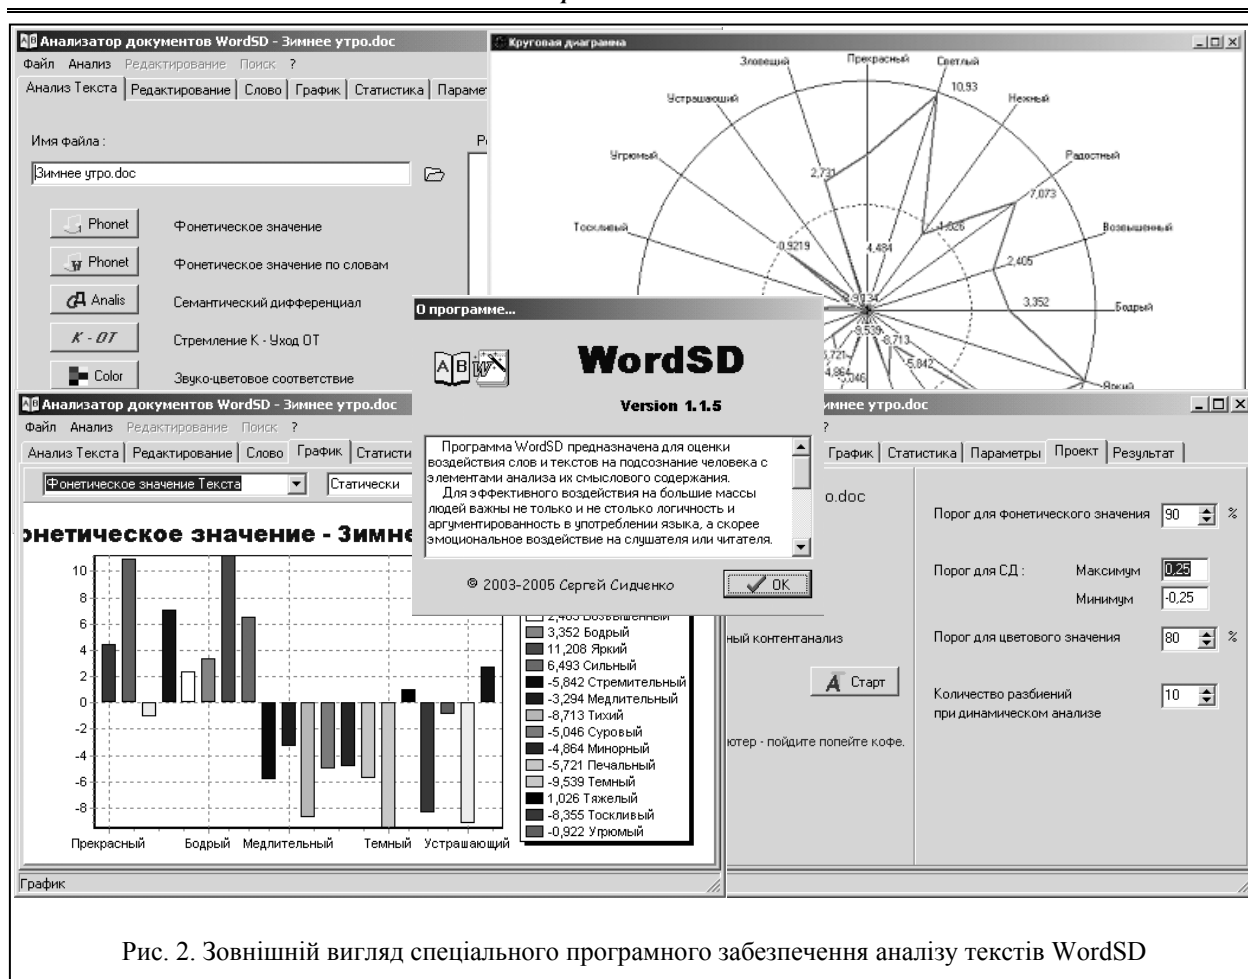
Анализатор документов WordSD - Зимнее утро.doc
Файл Анализ Редактирование Поиск ?
Анализ Текста | Редактирование | Слово | График | Статистика | Парамет

Имя файла :
Зимнее утро.doc

Phonet Фонетическое значение
Phonet Фонетическое значение по словам
Analis Семантический дифференциал
К - ОТ Стремление К - Уход ОТ
Color Звуко-цветовое соответствие

Круговая диаграмма
Зловещий Прекрасный Светлый 10,93 Нежный
Устрашающий Радостный
Угрюмый 2,731 7,073
Тоскливый 4,484 1,026 Возвышенный
0,9219 2,405
3,352 Бодрый
9,539 8,713 5,721 5,842 4,864 5,046
Яркий

О программе...
WordSD
Version 1.1.5
Программа WordSD предназначена для оценки воздействия слов и текстов на подсознание человека с элементами анализа их смыслового содержания.
Для эффективного воздействия на большие массы людей важны не только и не столько логичность и аргументированность в употреблении языка, а скорее эмоциональное воздействие на слушателя или читателя.
© 2003-2005 Сергей Сидченко
OK

Анализатор документов WordSD - Зимнее утро.doc
Файл Анализ Редактирование Поиск ?
Анализ Текста | Редактирование | Слово | График | Статисти
Фонетическое значение Текста
Статически
онетическое значение - Зимне
10 8 6 4 2 0 -2 -4 -6 -8
Прекрасный Бодрый Медлительный Темный Устрашающий
2,405 Возвышенный
3,352 Бодрый
11,208 Яркий
6,493 Сильный
-5,842 Стремительный
-3,294 Медлительный
-8,713 Тихий
-5,046 Суровый
-4,864 Минорный
-5,721 Печальный
-9,539 Темный
1,026 Тяжелый
-8,355 Тоскливый
-0,922 Угрюмый
График

имнее утро.doc
График | Статистика | Параметры | Проект | Результат
о.doc
ный контентанализ
Старт
ютер - пойдите попейте кофе.
Порог для фонетического значения 90 %
Порог для СД : Максимум 0,25
Минимум -0,25
Порог для цветового значения 80 %
Количество разбиений при динамическом анализе 10

Рис. 2. Зовнішній вигляд спеціального програмного забезпечення аналізу текстів WordSD